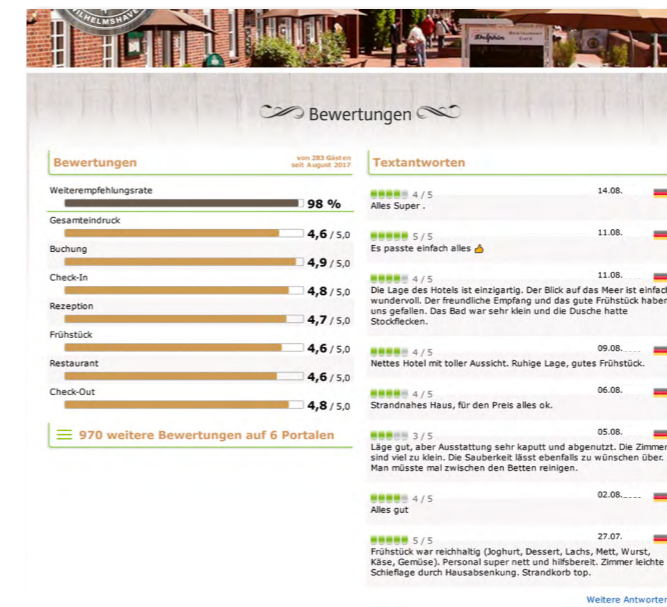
WILHELMSHAVEN

Dolphin

Bewertungen

Bewertungen

von 283 Gästen seit August 2017

Weiterempfehlungsrate

98 %

Gesamteindruck

4,6 / 5,0

Buchung

4,9 / 5,0

Check-In

4,8 / 5,0

Rezeption

4,7 / 5,0

Frühstück

4,6 / 5,0

Restaurant

4,6 / 5,0

Check-Out

4,8 / 5,0

970 weitere Bewertungen auf 6 Portalen

Textantworten

4 / 5 14.08.
Alles Super .

5 / 5 11.08.
Es passte einfach alles 👍

4 / 5 11.08.
Die Lage des Hotels ist einzigartig. Der Blick auf das Meer ist einfach wundervoll. Der freundliche Empfang und das gute Frühstück haben uns gefallen. Das Bad war sehr klein und die Dusche hatte Stockflecken.

4 / 5 09.08.
Nettes Hotel mit toller Aussicht. Ruhige Lage, gutes Frühstück.

4 / 5 06.08.
Strandnahes Haus, für den Preis alles ok.

3 / 5 05.08.
Läge gut, aber Ausstattung sehr kaputt und abgenutzt. Die Zimmer sind viel zu klein. Die Sauberkeit lässt ebenfalls zu wünschen über. Man müsste mal zwischen den Betten reinigen.

4 / 5 02.08.
Alles gut

5 / 5 27.07.
Frühstück war reichhaltig (Joghurt, Dessert, Lachs, Mett, Wurst, Käse, Gemüse). Personal super nett und hilfsbereit. Zimmer leichte Schieflage durch Hausabsenkung. Strandkorb top.

Weitere Antworten